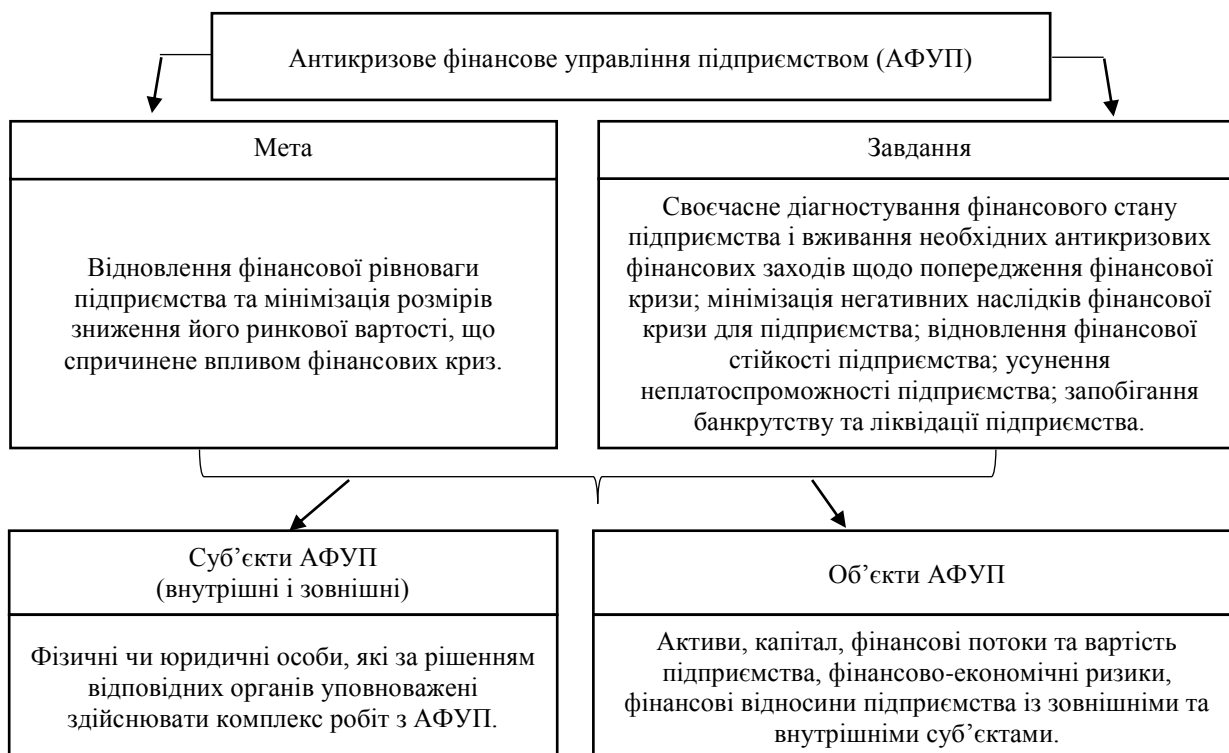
Антикризове фінансове управління підприємством (АФУП)

Мета

Відновлення фінансової рівноваги підприємства та мінімізація розмірів зниження його ринкової вартості, що спричинене впливом фінансових криз.

Завдання

Своєчасне діагностування фінансового стану підприємства і вживання необхідних антикризових фінансових заходів щодо попередження фінансової кризи; мінімізація негативних наслідків фінансової кризи для підприємства; відновлення фінансової стійкості підприємства; усунення неплатоспроможності підприємства; запобігання банкрутству та ліквідації підприємства.

Суб'єкти АФУП (внутрішні і зовнішні)

Фізичні чи юридичні особи, які за рішенням відповідних органів уповноважені здійснювати комплекс робіт з АФУП.

Об'єкти АФУП

Активи, капітал, фінансові потоки та вартість підприємства, фінансово-економічні ризики, фінансові відносини підприємства із зовнішніми та внутрішніми суб'єктами.